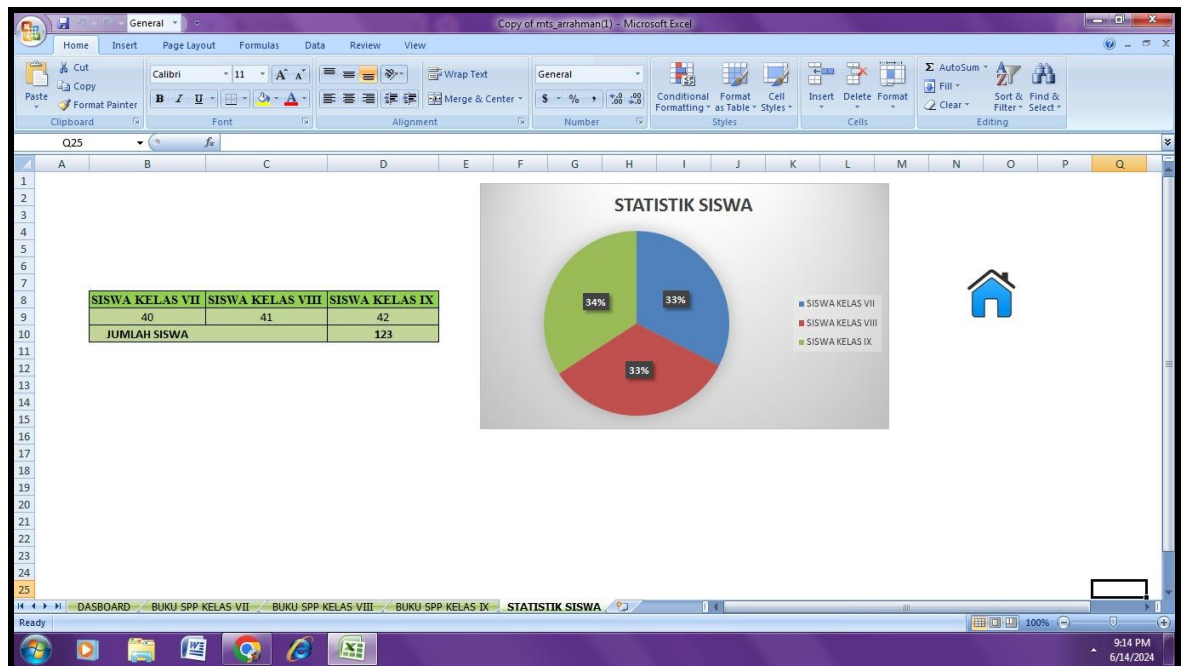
General
Copy of mts_arrahman(1) - Microsoft Excel
Home Insert Page Layout Formulas Data Review View
Cut
Copy
Format Painter
Paste
Clipboard
Calibri 11
Font
Wrap Text
Merge & Center
Alignment
General
Number
Conditional Formatting
Format as Table
Cell Styles
Styles
Insert Delete Format
Cells
AutoSum
Fill
Clear
Sort & Filter
Find & Select
Editing
Q25
$f_x$

| SISWA KELAS VII | SISWA KELAS VIII | SISWA KELAS IX |
|---|---|---|
| 40 | 41 | 42 |
| JUMLAH SISWA | | 123 |

STATISTIK SISWA
34%
33%
33%
SISWA KELAS VII
SISWA KELAS VIII
SISWA KELAS IX

DASBOARD BUKU SPP KELAS VII BUKU SPP KELAS VIII BUKU SPP KELAS IX STATISTIK SISWA
Ready
100%
9:14 PM
6/14/2024